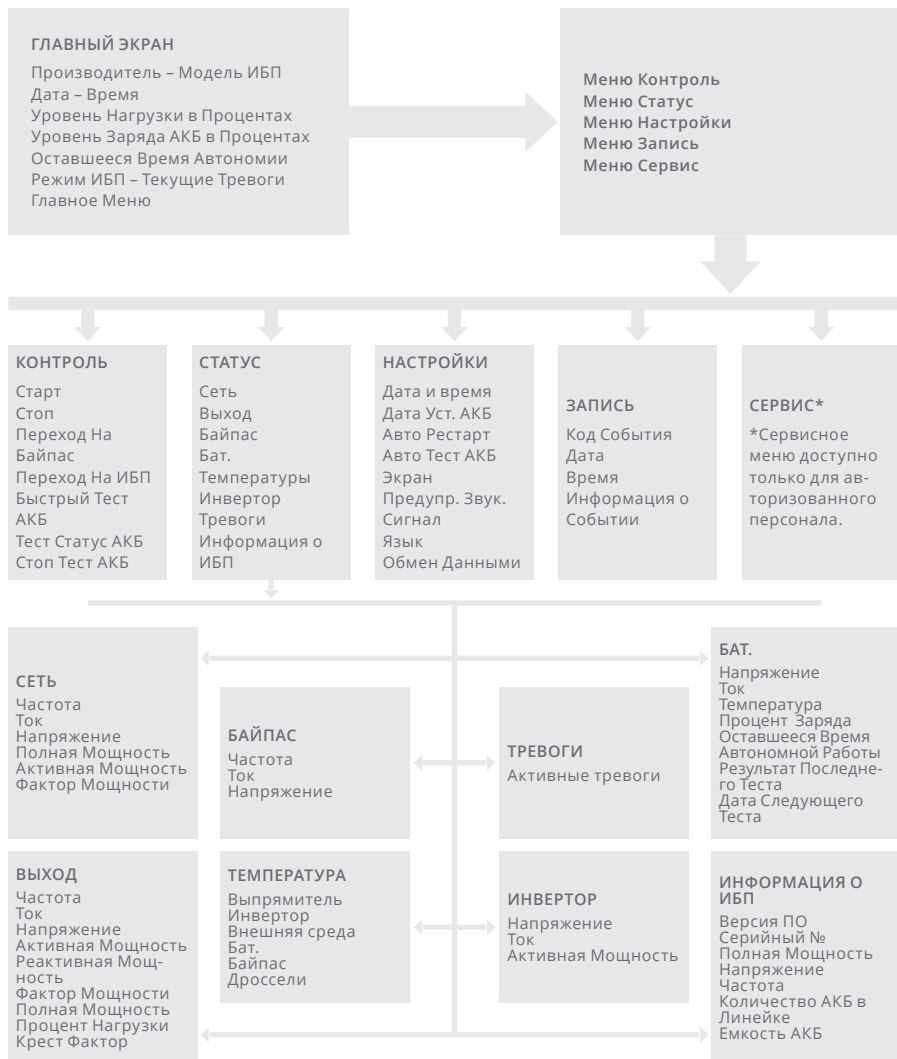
ГЛАВНЫЙ ЭКРАН
Производитель – Модель ИБП
Дата – Время
Уровень Нагрузки в Процентах
Уровень Заряда АКБ в Процентах
Оставшееся Время Автономии
Режим ИБП – Текущие Тревоги
Главное Меню

Меню Контроль
Меню Статус
Меню Настройки
Меню Запись
Меню Сервис

КОНТРОЛЬ
Старт
Стоп
Переход На Байпас
Переход На ИБП
Быстрый Тест АКБ
Тест Статус АКБ
Стоп Тест АКБ

СТАТУС
Сеть
Выход
Байпас
Бат.
Температуры
Инвертор
Тревоги
Информация о ИБП

НАСТРОЙКИ
Дата и время
Дата Уст. АКБ
Авто Рестарт
Авто Тест АКБ
Экран
Предупр. Звук. Сигнал
Язык
Обмен Данными

ЗАПИСЬ
Код События
Дата
Время
Информация о Событии

СЕРВИС*
*Сервисное меню доступно только для авторизованного персонала.

СЕТЬ
Частота
Ток
Напряжение
Полная Мощность
Активная Мощность
Фактор Мощности

БАЙПАС
Частота
Ток
Напряжение

ТРЕВОГИ
Активные тревоги

БАТ.
Напряжение
Ток
Температура
Процент Заряда
Оставшееся Время Автономной Работы
Результат Последнего Теста
Дата Следующего Теста

ВЫХОД
Частота
Ток
Напряжение
Активная Мощность
Реактивная Мощность
Фактор Мощности
Полная Мощность
Процент Нагрузки
Крест Фактор

ТЕМПЕРАТУРА
Выпрямитель
Инвертор
Внешняя среда
Бат.
Байпас
Дроссели

ИНВЕРТОР
Напряжение
Ток
Активная Мощность

ИНФОРМАЦИЯ О ИБП
Версия ПО
Серийный №
Полная Мощность
Напряжение
Частота
Количество АКБ в Линейке
Емкость АКБ